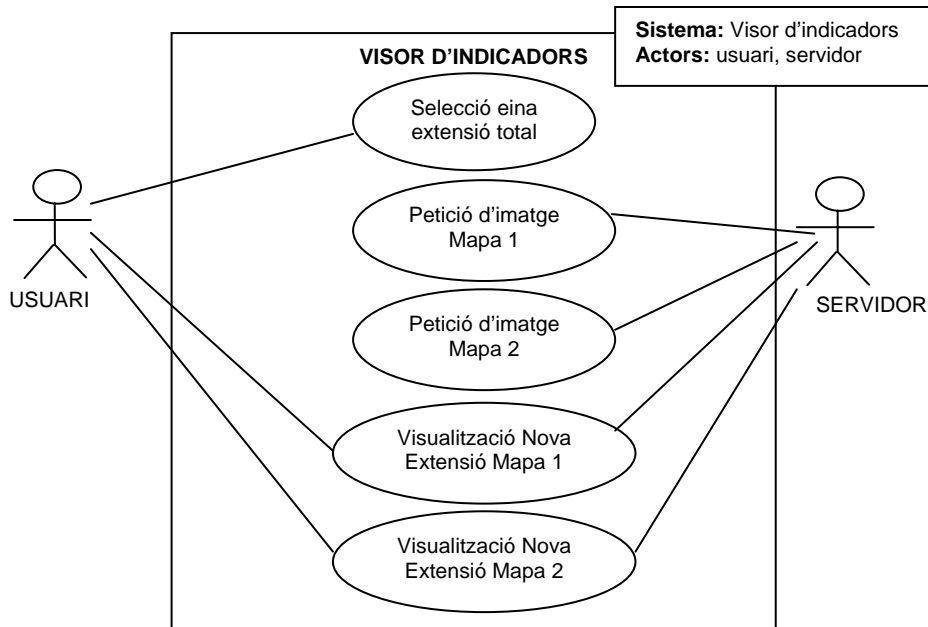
**Sistema:** Visor d'indicadors
**Actors:** usuari, servidor

VISOR D'INDICADORS

Selecció eina extensió total

Petició d'imatge Mapa 1

Petició d'imatge Mapa 2

Visualització Nova Extensió Mapa 1

Visualització Nova Extensió Mapa 2

USUARI

SERVIDOR